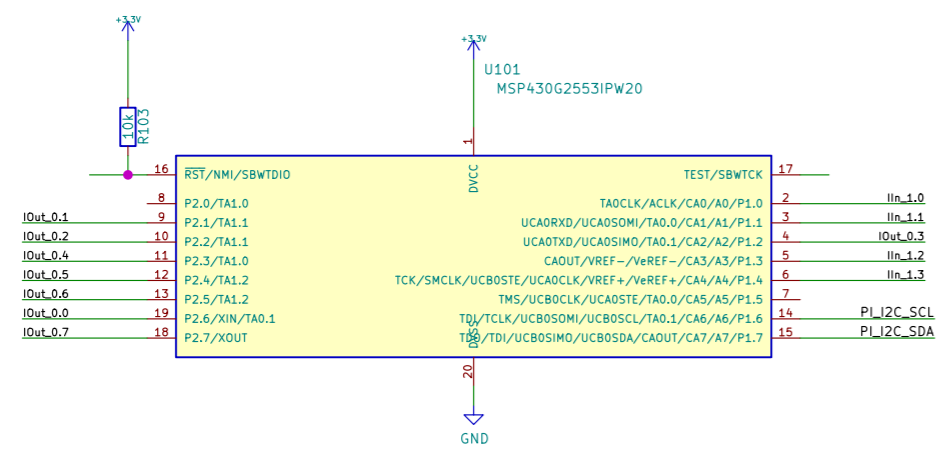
+3.3V

10k
R103

+3.3V

U101
MSP430G2553IPW20

1
DVCC

16 $\overline{RST}$/NMI/SBWTDIO
8 P2.0/TA1.0
IOut_0.1 9 P2.1/TA1.1
IOut_0.2 10 P2.2/TA1.1
IOut_0.4 11 P2.3/TA1.0
IOut_0.5 12 P2.4/TA1.2
IOut_0.6 13 P2.5/TA1.2
IOut_0.0 19 P2.6/XIN/TA0.1
IOut_0.7 18 P2.7/XOUT

TEST/SBWTCK 17
TA0CLK/ACLK/CA0/A0/P1.0 2 IIn_1.0
UCA0RXD/UCA0SOMI/TA0.0/CA1/A1/P1.1 3 IIn_1.1
UCA0TXD/UCA0SIMO/TA0.1/CA2/A2/P1.2 4 IOut_0.3
CAOUT/VREF-/VeREF-/CA3/A3/P1.3 5 IIn_1.2
TCK/SMCLK/UCB0STE/UCA0CLK/VREF+/VeREF+/CA4/A4/P1.4 6 IIn_1.3
TMS/UCB0CLK/UCA0STE/TA0.0/CA5/A5/P1.5 7
TDI/TCLK/UCB0SOMI/UCB0SCL/TA0.1/CA6/A6/P1.6 14 PI_I2C_SCL
TDO/TDI/UCB0SIMO/UCB0SDA/CAOUT/CA7/A7/P1.7 15 PI_I2C_SDA

DVSS
20

GND